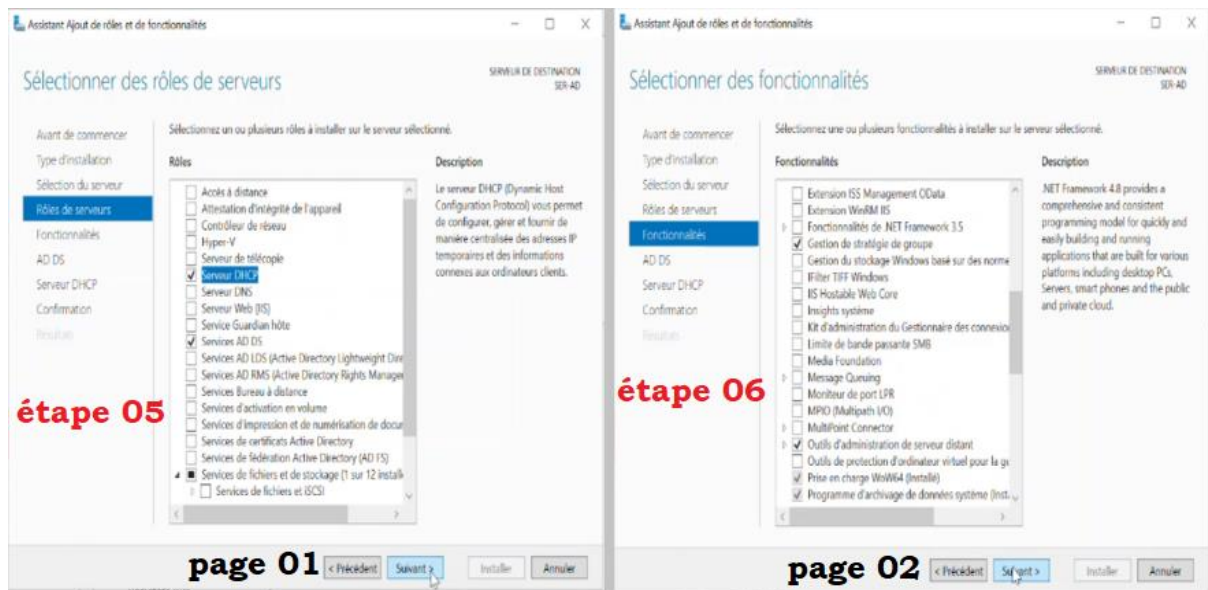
Assistant Ajout de rôles et de fonctionnalités

Sélectionner des rôles de serveurs

SERVEUR DE DESTINATION
SER-AD

Avant de commencer
Type d'installation
Sélection du serveur
Rôles de serveurs
Fonctionnalités
AD DS
Serveur DHCP
Confirmation
Résultats

Sélectionnez un ou plusieurs rôles à installer sur le serveur sélectionné.

Rôles

Accès à distance
Attestation d'intégrité de l'appareil
Contrôleur de réseau
Hyper-V
Serveur de télécopie
Serveur DHCP
Serveur DNS
Serveur Web (IIS)
Service Guardian hôte
Services AD DS
Services AD LDS (Active Directory Lightweight Dire
Services AD RMS (Active Directory Rights Manager
Services Bureau à distance
Services d'activation en volume
Services d'impression et de numérisation de docu
Services de certificats Active Directory
Services de fédération Active Directory (AD FS)
Services de fichiers et de stockage (1 sur 12 install
Services de fichiers et iSCSI

Description

Le serveur DHCP (Dynamic Host Configuration Protocol) vous permet de configurer, gérer et fournir de manière centralisée des adresses IP temporaires et des informations connexes aux ordinateurs clients.

étape 05

page 01 < Précédent Suivant > Installer Annuler

Assistant Ajout de rôles et de fonctionnalités

Sélectionner des fonctionnalités

SERVEUR DE DESTINATION
SER-AD

Avant de commencer
Type d'installation
Sélection du serveur
Rôles de serveurs
Fonctionnalités
AD DS
Serveur DHCP
Confirmation
Résultats

Sélectionnez une ou plusieurs fonctionnalités à installer sur le serveur sélectionné.

Fonctionnalités

Extension IIS Management OData
Extension WinRM IIS
Fonctionnalités de .NET Framework 3.5
Gestion de stratégie de groupe
Gestion du stockage Windows basé sur des norme
IFilter TIFF Windows
IIS Hostable Web Core
Insights système
Kit d'administration du Gestionnaire des connexio
Limite de bande passante SMB
Media Foundation
Message Queuing
Moniteur de port LPR
MPIO (Multipath I/O)
MultiPoint Connector
Outils d'administration de serveur distant
Outils de protection d'ordinateur virtuel pour la g
Prise en charge WoW64 (Installé)
Programme d'archivage de données système (Inst

Description

.NET Framework 4.8 provides a comprehensive and consistent programming model for quickly and easily building and running applications that are built for various platforms including desktop PCs, Servers, smart phones and the public and private cloud.

étape 06

page 02 < Précédent Suivant > Installer Annuler